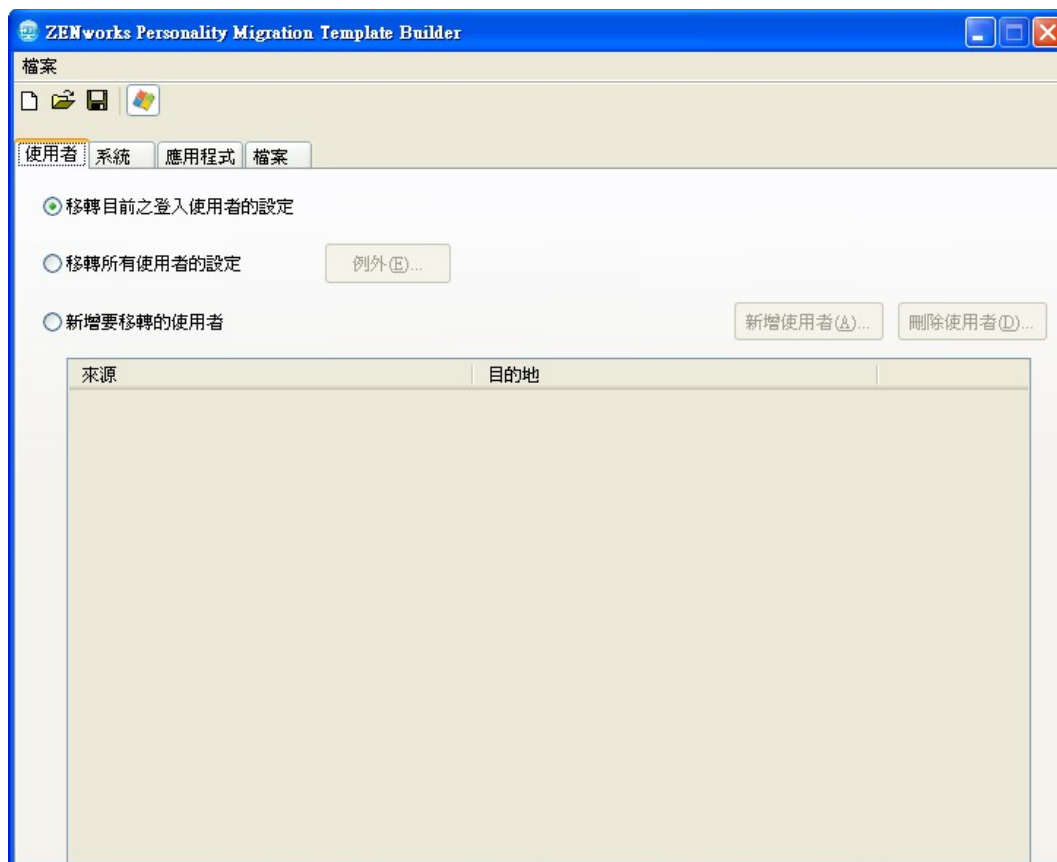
ZENworks Personality Migration Template Builder

檔案

使用者 系統 應用程式 檔案

移轉目前之登入使用者的設定

移轉所有使用者的設定 例外(E)...

新增要移轉的使用者 新增使用者(A)... 刪除使用者(D)...

| 來源 | 目的地 |
|---|---|